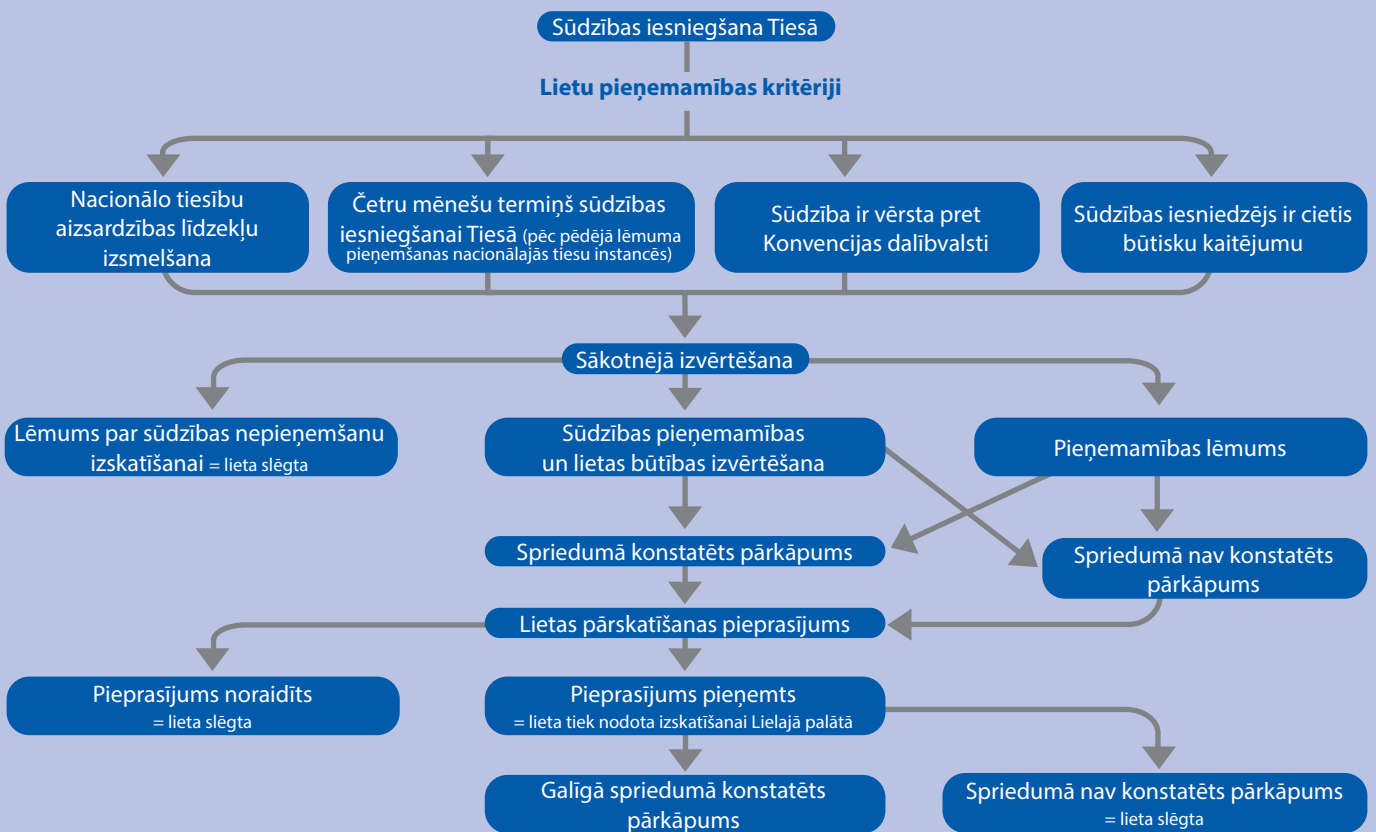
Sūdzības iesniegšana Tiesā

Lietu pieņemamības kritēriji

Nacionālo tiesību aizsardzības līdzekļu izsmelšana

Četru mēnešu termiņš sūdzības iesniegšanai Tiesā (pēc pēdējā lēmuma pieņemšanas nacionālajās tiesu instancēs)

Sūdzība ir vērsta pret Konvencijas dalībvalsti

Sūdzības iesniedzējs ir cietis būtisku kaitējumu

Sākotnējā izvērtēšana

Lēmums par sūdzības nepieņemšanu izskatīšanai = lieta slēgta

Sūdzības pieņemamības un lietas būtības izvērtēšana

Pieņemamības lēmums

Spriedumā konstatēts pārkāpums

Spriedumā nav konstatēts pārkāpums

Lietas pārskatīšanas pieprasījums

Pieprasījums noraidīts = lieta slēgta

Pieprasījums pieņemts = lieta tiek nodota izskatīšanai Lielajā palātā

Galīgā spriedumā konstatēts pārkāpums

Spriedumā nav konstatēts pārkāpums = lieta slēgta